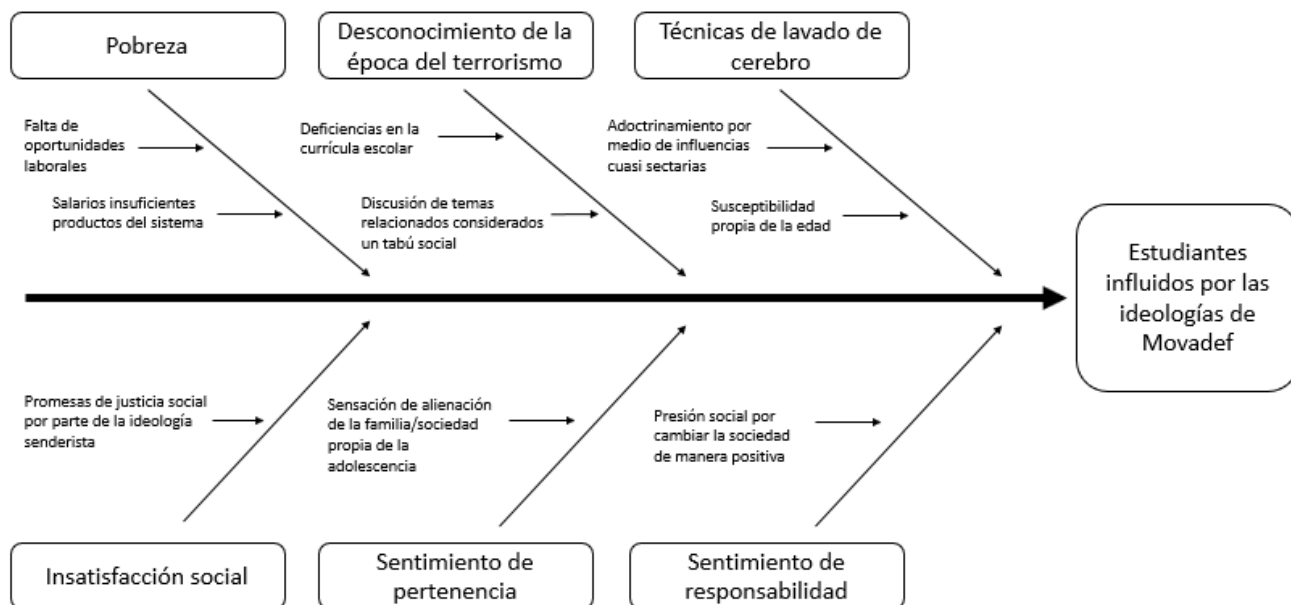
Pobreza

Desconocimiento de la época del terrorismo

Técnicas de lavado de cerebro

Falta de oportunidades laborales

Salarios insuficientes productos del sistema

Deficiencias en la currícula escolar

Discusión de temas relacionados considerados un tabú social

Adoctrinamiento por medio de influencias cuasi sectarias

Susceptibilidad propia de la edad

Estudiantes influidos por las ideologías de Movadef

Promesas de justicia social por parte de la ideología senderista

Sensación de alienación de la familia/sociedad propia de la adolescencia

Presión social por cambiar la sociedad de manera positiva

Insatisfacción social

Sentimiento de pertenencia

Sentimiento de responsabilidad